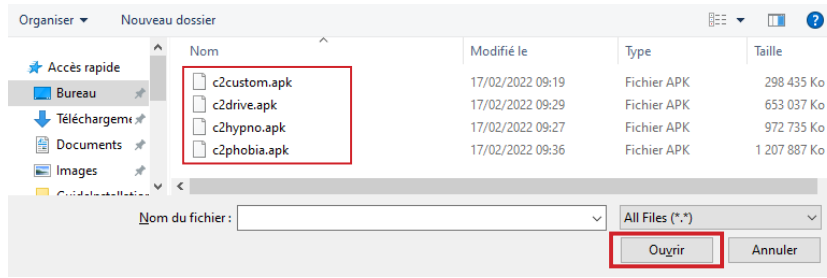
Organiser ▾ Nouveau dossier

Accès rapide
Bureau
Téléchargeme
Documents
Images
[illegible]

| Nom | Modifié le | Type | Taille |
|---|---|---|---|
| c2custom.apk | 17/02/2022 09:19 | Fichier APK | 298 435 Ko |
| c2drive.apk | 17/02/2022 09:29 | Fichier APK | 653 037 Ko |
| c2hypno.apk | 17/02/2022 09:27 | Fichier APK | 972 735 Ko |
| c2phobia.apk | 17/02/2022 09:36 | Fichier APK | 1 207 887 Ko |

Nom du fichier :
All Files (*.*)
Ouvrir
Annuler